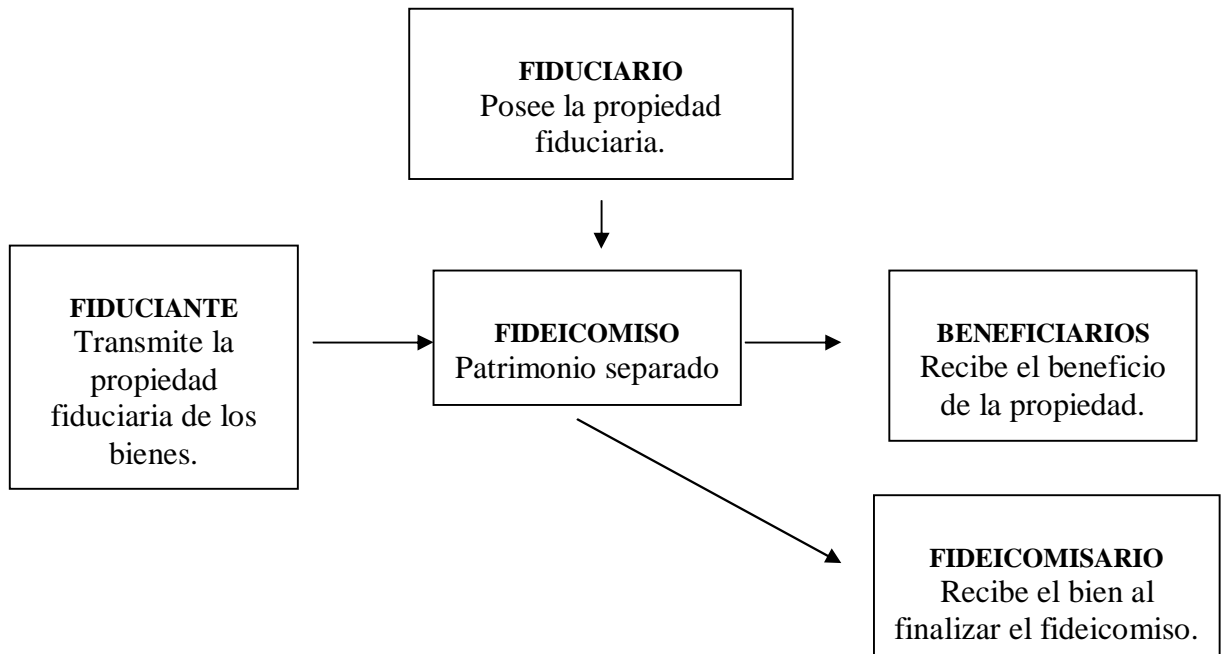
FIDUCIARIO
Posee la propiedad fiduciaria.

FIDUCIANTE
Transmite la propiedad fiduciaria de los bienes.

FIDEICOMISO
Patrimonio separado

BENEFICIARIOS
Recibe el beneficio de la propiedad.

FIDEICOMISARIO
Recibe el bien al finalizar el fideicomiso.